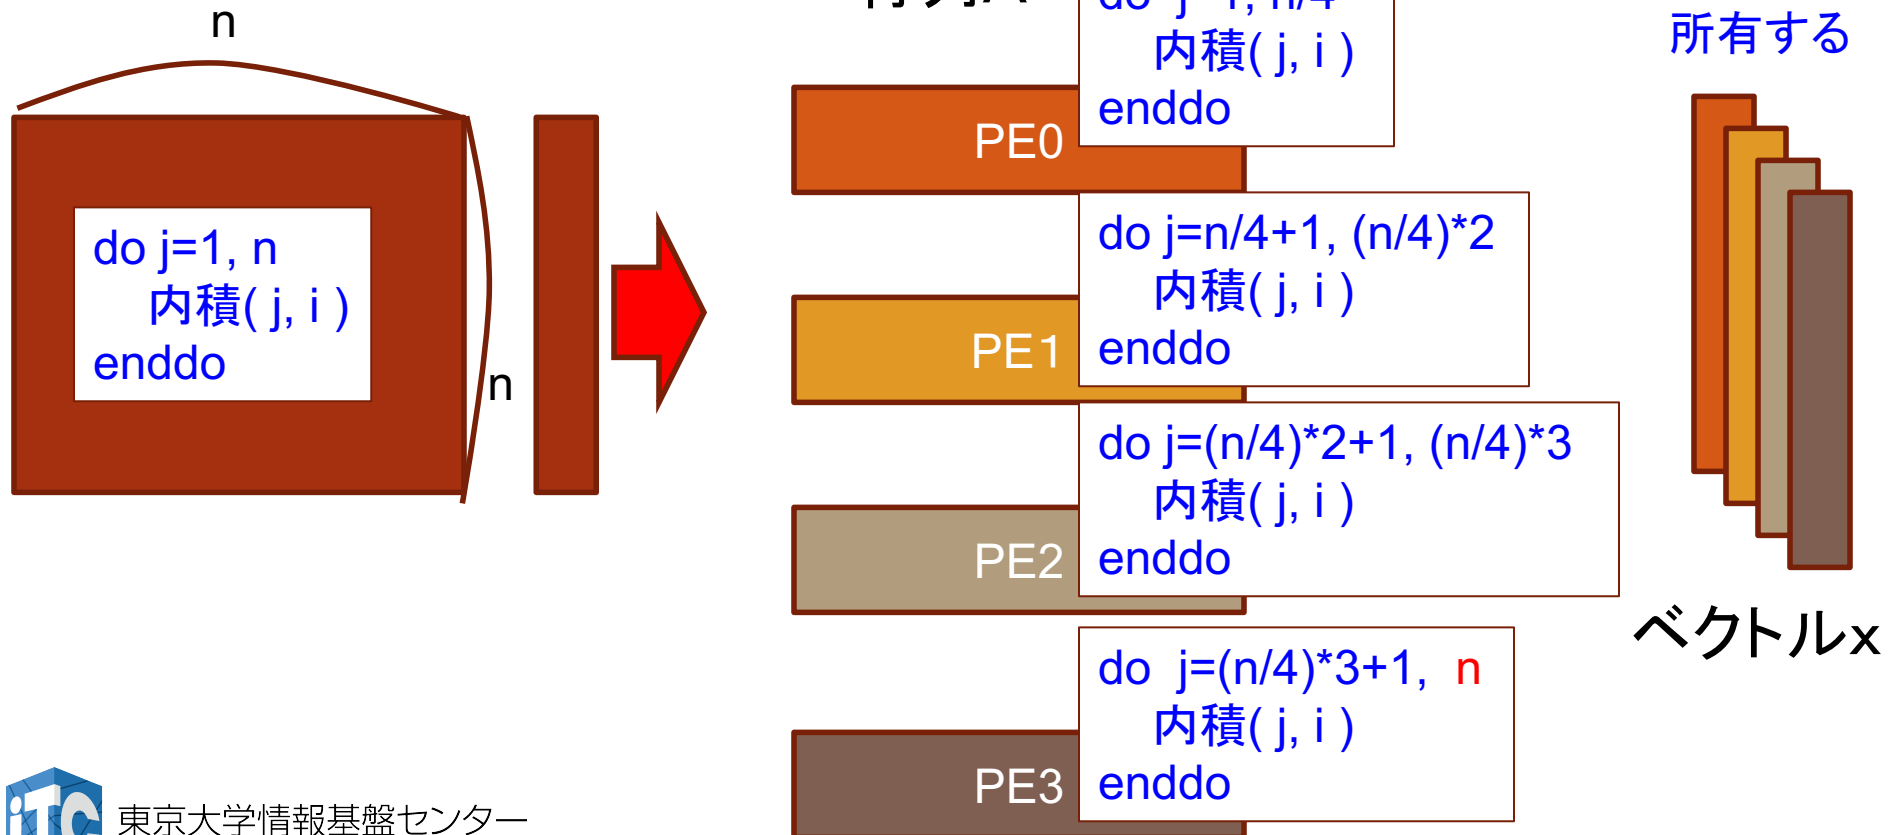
n

do j=1, n
内積( j, i )
enddo

n

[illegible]

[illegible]
内積( j, i )
enddo

PE0

do j=n/4+1, (n/4)*2
内積( j, i )
enddo

PE1

do j=(n/4)*2+1, (n/4)*3
内積( j, i )
enddo

PE2

do j=(n/4)*3+1, n
内積( j, i )
enddo

PE3

所有する

ベクトルx

iTC 東京大学情報基盤センター